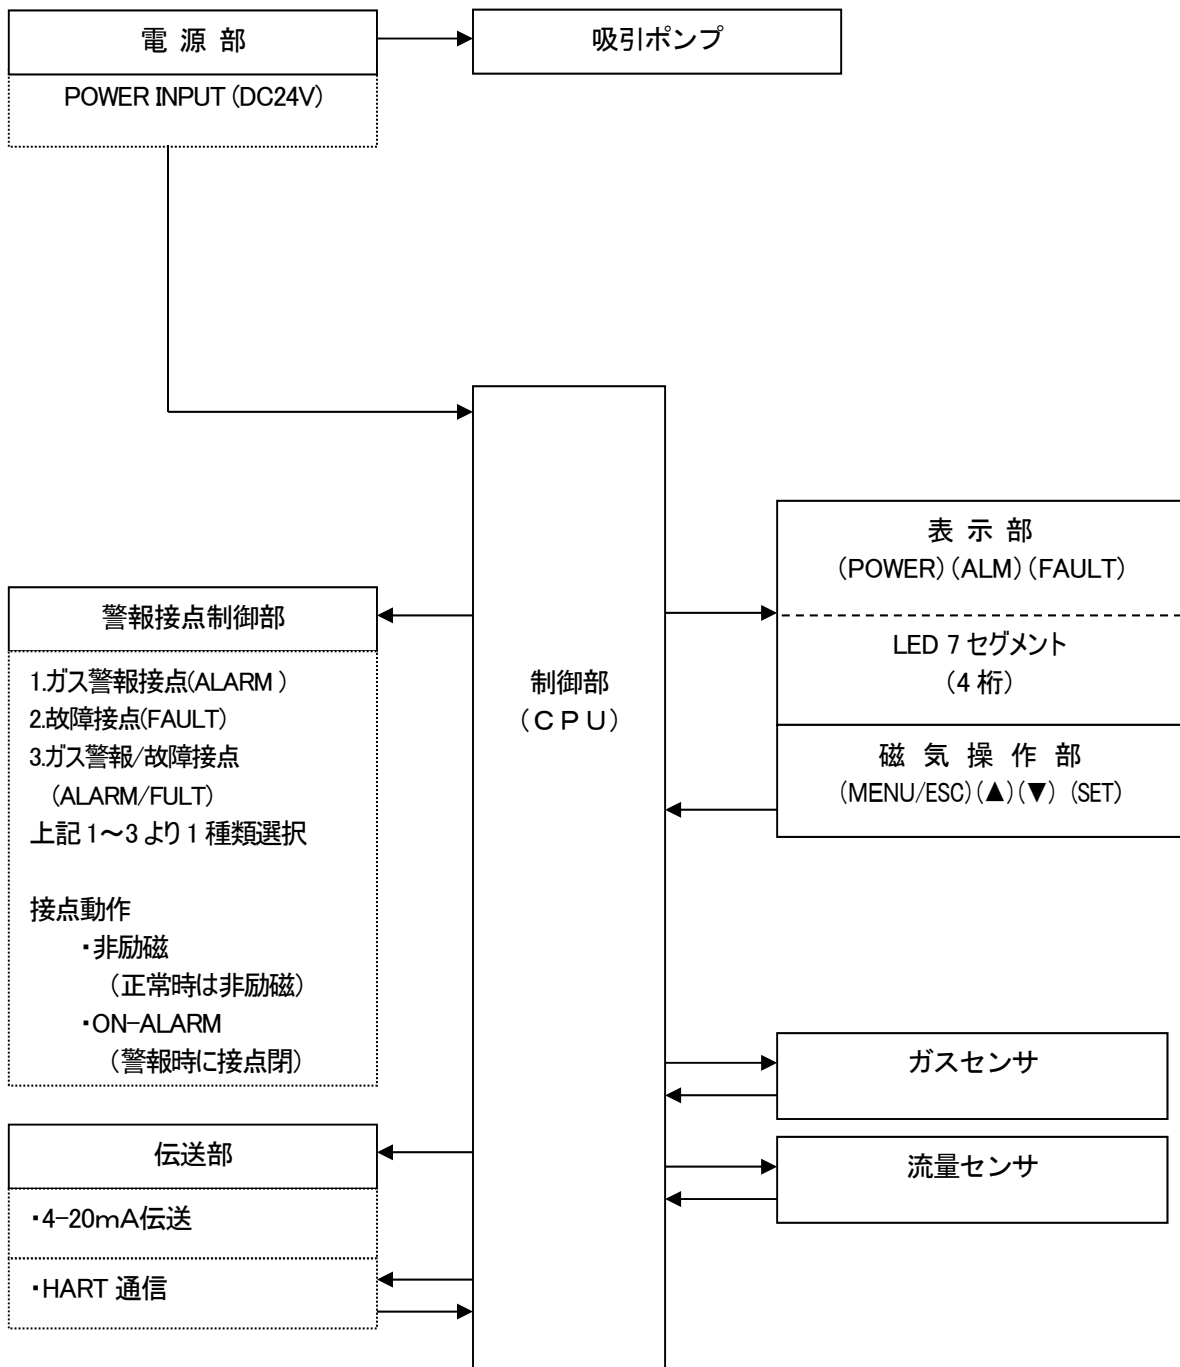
電 源 部

POWER INPUT (DC24V)

吸引ポンプ

警報接点制御部

1.ガス警報接点(ALARM )
2.故障接点(FAULT)
3.ガス警報/故障接点
(ALARM/FULT)
上記 1～3 より 1 種類選択

接点動作
・非励磁
(正常時は非励磁)
・ON-ALARM
(警報時に接点閉)

伝送部

・4-20mA伝送

・HART 通信

制御部
（ＣＰＵ）

表 示 部
(POWER) (ALM) (FAULT)

LED 7 セグメント
(4 桁)

磁 気 操 作 部
(MENU/ESC) (▲) (▼) (SET)

ガスセンサ

流量センサ